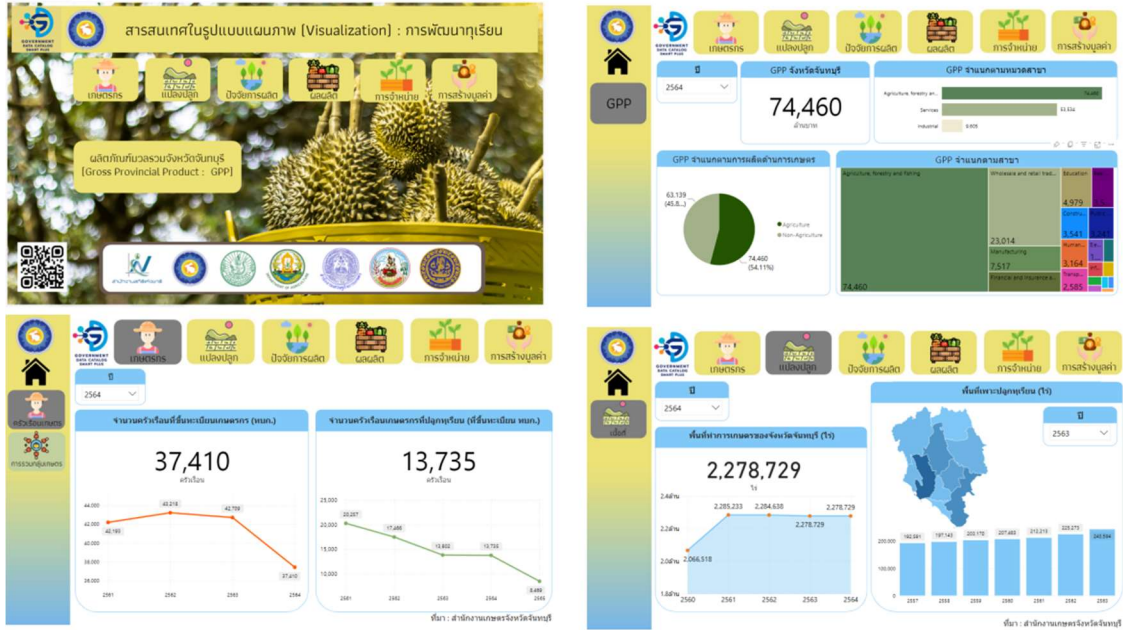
GOVERNMENT DATA CATALOG SMART PLUS

สารสนเทศในรูปแบบแผนภาพ (Visualization) : การพัฒนาทุเรียน

เกษตรกร | แปลงปลูก | ปัจจัยการผลิต | ผลผลิต | การจำหน่าย | การสร้างมูลค่า

ผลิตภัณฑ์มวลรวมจังหวัดจันทบุรี (Gross Provincial Product : GPP)

เกษตรกร | แปลงปลูก | ปัจจัยการผลิต | ผลผลิต | การจำหน่าย | การสร้างมูลค่า

GPP

ปี
2564

GPP จังหวัดจันทบุรี
74,460
ล้านบาท

GPP จำแนกตามหมวดสาขา
Agriculture, forestry an...
Services 32,534
Industrial 9,909

GPP จำแนกตามการผลิตด้านการเกษตร
63,139 (45.8...)
74,460 (54.11%)
Agriculture
Non-Agriculture

GPP จำแนกตามสาขา
Agriculture, forestry and fishing
74,460
Wholesale and retail trad...
23,014
Manufacturing
7,517
Financial and insurance a...
Education
4,979
Constru...
3,541
Human...
3,164
Trans...
2,585

เกษตรกร | แปลงปลูก | ปัจจัยการผลิต | ผลผลิต | การจำหน่าย | การสร้างมูลค่า

ครัวเรือนเกษตร
การรวมกลุ่มเกษตร

ปี
2564

จำนวนครัวเรือนที่ขึ้นทะเบียนเกษตรกร (หมก.)
37,410
ครัวเรือน
44,000 42,000 40,000 38,000 36,000
42,193 43,218 42,705 37,410
2561 2562 2563 2564

จำนวนครัวเรือนเกษตรกรที่ปลูกทุเรียน (ที่ขึ้นทะเบียน หมก.)
13,735
ครัวเรือน
25,000 20,000 15,000 10,000
20,257 17,466 13,802 13,735 8,459
2561 2562 2563 2564 2565

ที่มา : สำนักงานเกษตรจังหวัดจันทบุรี

เกษตรกร | แปลงปลูก | ปัจจัยการผลิต | ผลผลิต | การจำหน่าย | การสร้างมูลค่า

เนื้อที่

ปี
2564

พื้นที่ทำการเกษตรของจังหวัดจันทบุรี (ไร่)
2,278,729
ไร่
2.4ล้าน 2.2ล้าน 2.0ล้าน 1.8ล้าน
2,066,518 2,285,233 2,284,638 2,278,729 2,278,729
2560 2561 2562 2563 2564

พื้นที่เพาะปลูกทุเรียน (ไร่)
ปี
2563
200,000 100,000 0
192,581 197,143 203,170 207,483 212,213 225,275 243,594
2557 2558 2559 2560 2561 2562 2563

ที่มา : สำนักงานเกษตรจังหวัดจันทบุรี